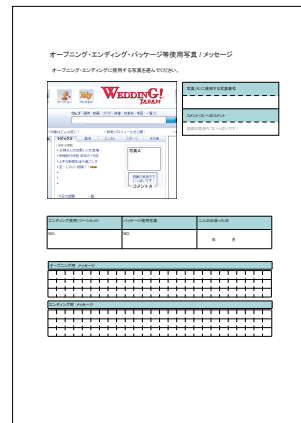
オープニング・エンディング・パッケージ等使用写真 / メッセージ

オープニング・エンディングに使用する写真を選んでください。

WEDDING! JAPAN

写真A

コメントA

写真(A)に使用する写真番号

コメント(A)へ一言コメント

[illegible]

| エンディング使用(ブーケなど) | パッケージ使用写真 | 二人の出会った日 |
|---|---|---|
| NO. | NO. | 年　月 |

オープニング用　メッセージ

エンディング用　メッセージ